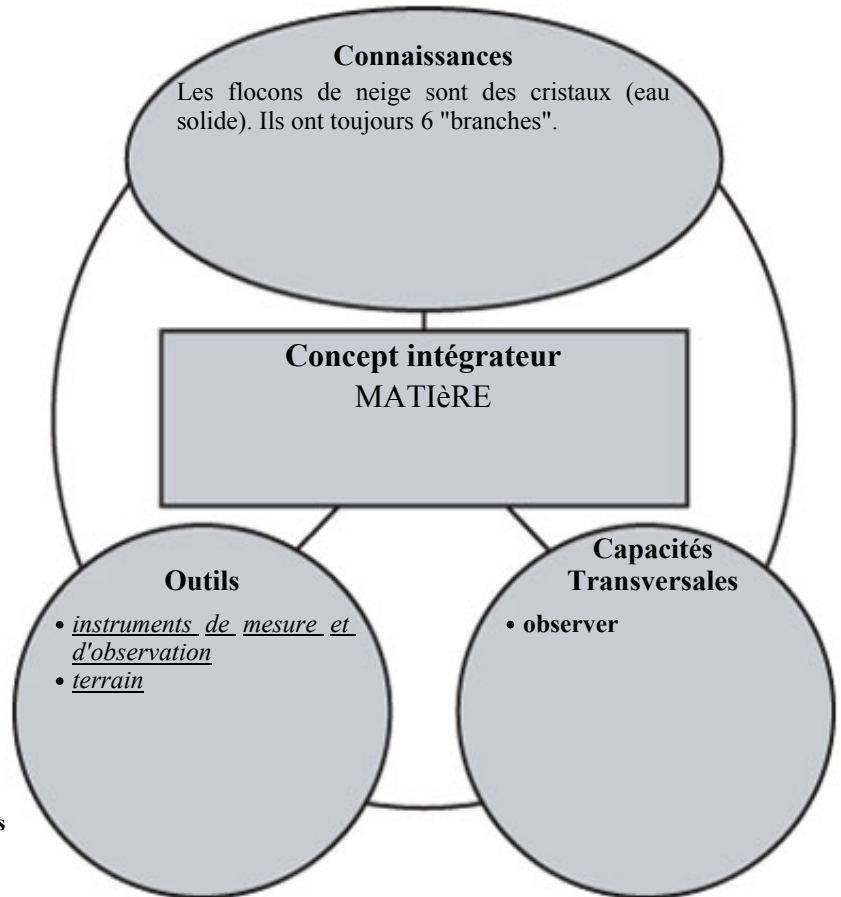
Connaissances

Les flocons de neige sont des cristaux (eau solide). Ils ont toujours 6 "branches".

Concept intégrateur
MATIèRE

Outils
• instruments de mesure et d'observation
• terrain

Capacités Transversales
• observer

s